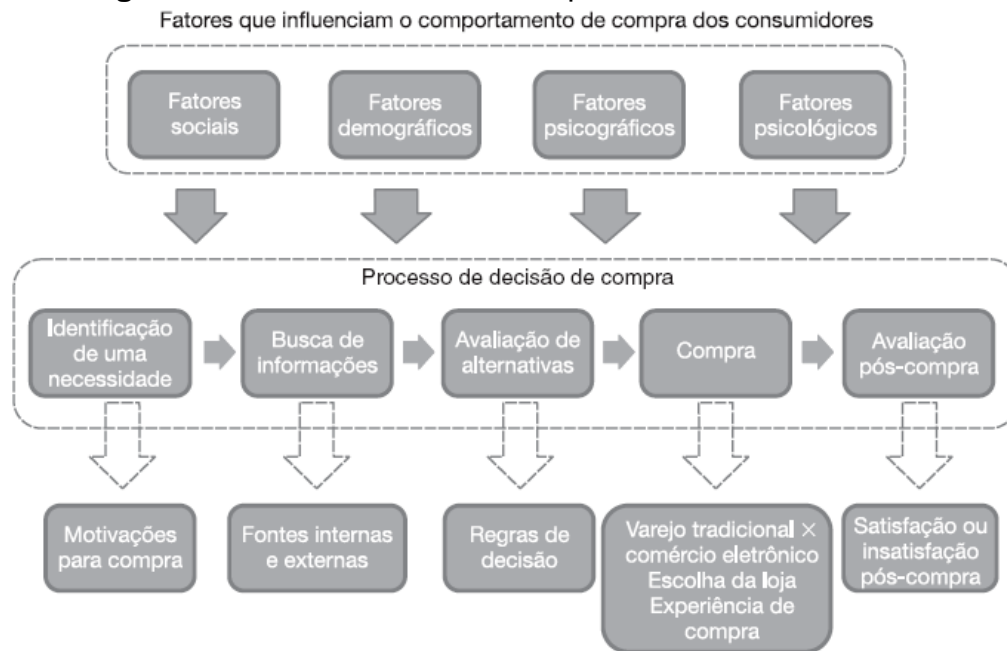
Fatores que influenciam o comportamento de compra dos consumidores

Fatores sociais

Fatores demográficos

Fatores psicográficos

Fatores psicológicos

Processo de decisão de compra

Identificação de uma necessidade

Busca de informações

Avaliação de alternativas

Compra

Avaliação pós-compra

Motivações para compra

Fontes internas e externas

Regras de decisão

Varejo tradicional × comércio eletrônico
Escolha da loja
Experiência de compra

Satisfação ou insatisfação pós-compra